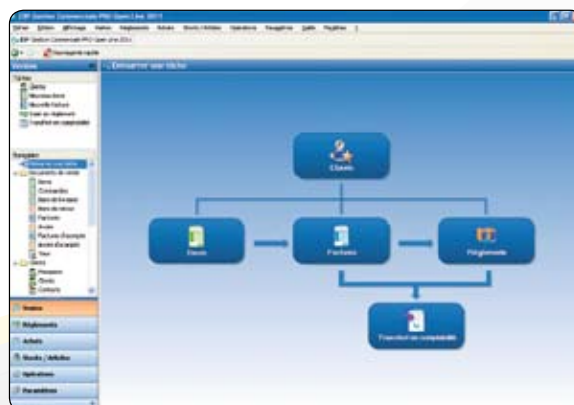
EBP Gestion Commerciale PRO Open Line 2011

Fichier Edition Affichage Ventes Règlements Achats Stocks / Articles Opérations Navigation Outils Fenêtres ?

EBP Gestion Commerciale PRO Open Line 2011

Navigation rapide

Ventes

Tâches
Clients
Nouveau devis
Nouvelle facture
Saisir un règlement
Transfert en comptabilité

Navigation
Démarrer une tâche
Documents de vente
Devis
Commandes
Bons de livraison
Bons de retour
Factures
Avoirs
Factures d'acompte
Avoirs d'acompte
Tous
Tiers
Prospects
Clients
Contacts

Ventes
Règlements
Achats
Stocks / Articles
Opérations
Paramètres

Démarrer une tâche

Clients

Devis

Factures

Règlements

Transfert en comptabilité